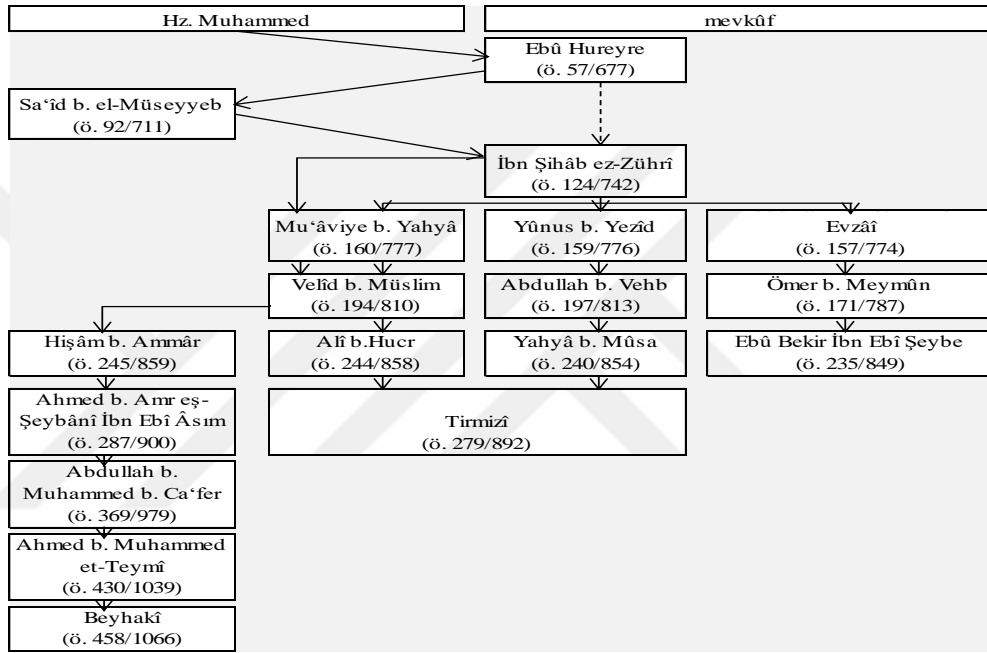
Hz. Muhammed

mevkûf

Ebû Hureyre
(ö. 57/677)

Sa'îd b. el-Müseyyeb
(ö. 92/711)

İbn Şihâb ez-Zührî
(ö. 124/742)

Mu'âviye b. Yahyâ
(ö. 160/777)

Yûnus b. Yezîd
(ö. 159/776)

Evzâî
(ö. 157/774)

Velîd b. Müslim
(ö. 194/810)

Abdullah b. Vehb
(ö. 197/813)

Ömer b. Meymûn
(ö. 171/787)

Hişâm b. Ammâr
(ö. 245/859)

Alî b.Hucr
(ö. 244/858)

Yahyâ b. Mûsa
(ö. 240/854)

Ebû Bekir İbn Ebî Şeybe
(ö. 235/849)

Ahmed b. Amr eş-Şeybânî İbn Ebî Âsım
(ö. 287/900)

Tirmizî
(ö. 279/892)

Abdullah b. Muhammed b. Ca'fer
(ö. 369/979)

Ahmed b. Muhammed et-Teymî
(ö. 430/1039)

Beyhakî
(ö. 458/1066)